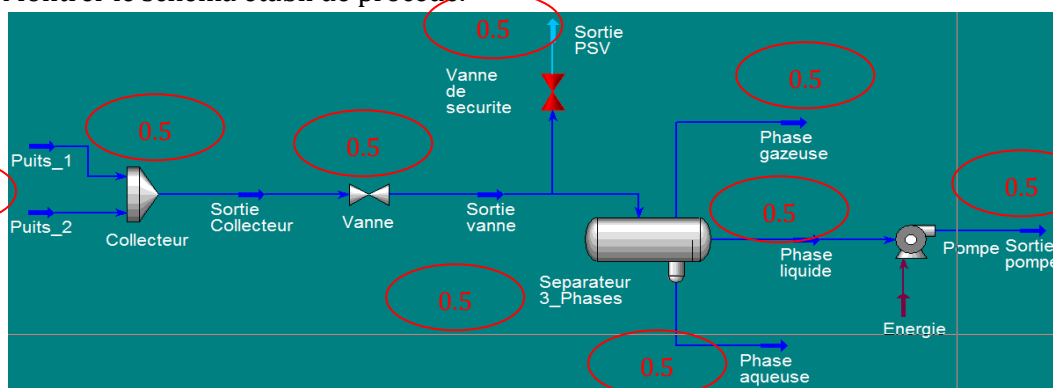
Montrer le schéma établi de procédé.

0.5

Sortie PSV

Vanne de securite

0.5

0.5

0.5

Phase gazeuse

0.5

Puits_1

0.5

Puits_2

Collecteur

Sortie Collecteur

Vanne

Sortie vanne

Pompe

Sortie pompe

Separateur 3_Phases

0.5

Phase liquide

Energie

0.5

Phase aqueuse